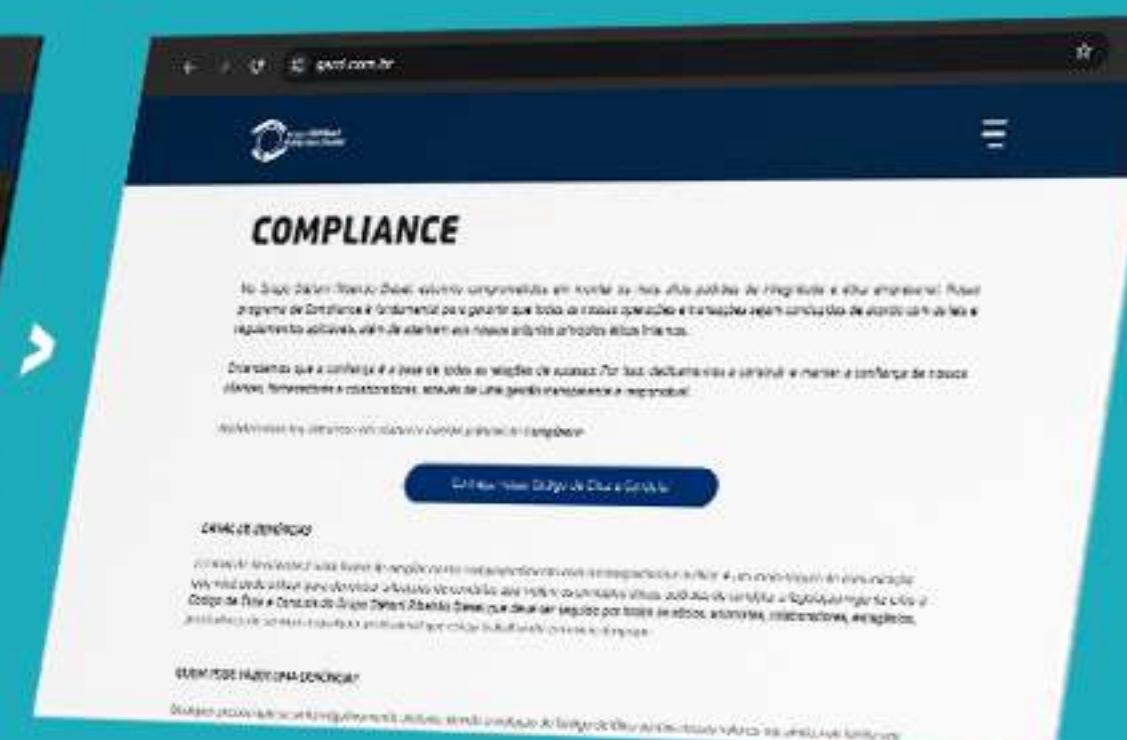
gscd.com.br

COMPLIANCE

No Grupo Stefani Ribeirão Diesel, estamos comprometidos em manter os mais altos padrões de integridade e ética empresarial. Nosso programa de Compliance é fundamental para garantir que todas as nossas operações e transações sejam conduzidas de acordo com as leis e regulamentos aplicáveis, além de estarem alinhadas aos nossos próprios princípios éticos internos.

Entendemos que a confiança é a base de todas as relações de sucesso. Por isso, dedicamo-nos a construir e manter a confiança de nossos clientes, fornecedores e colaboradores, através de uma gestão transparente e responsável.

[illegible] Compliance.

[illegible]

CANAL DE DENÚNCIAS

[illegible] Código de Ética e Conduta do Grupo Stefani Ribeirão Diesel que deve ser seguido por todos os sócios, acionistas, colaboradores, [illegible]

QUEM PODE FAZER UMA DENÚNCIA?

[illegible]